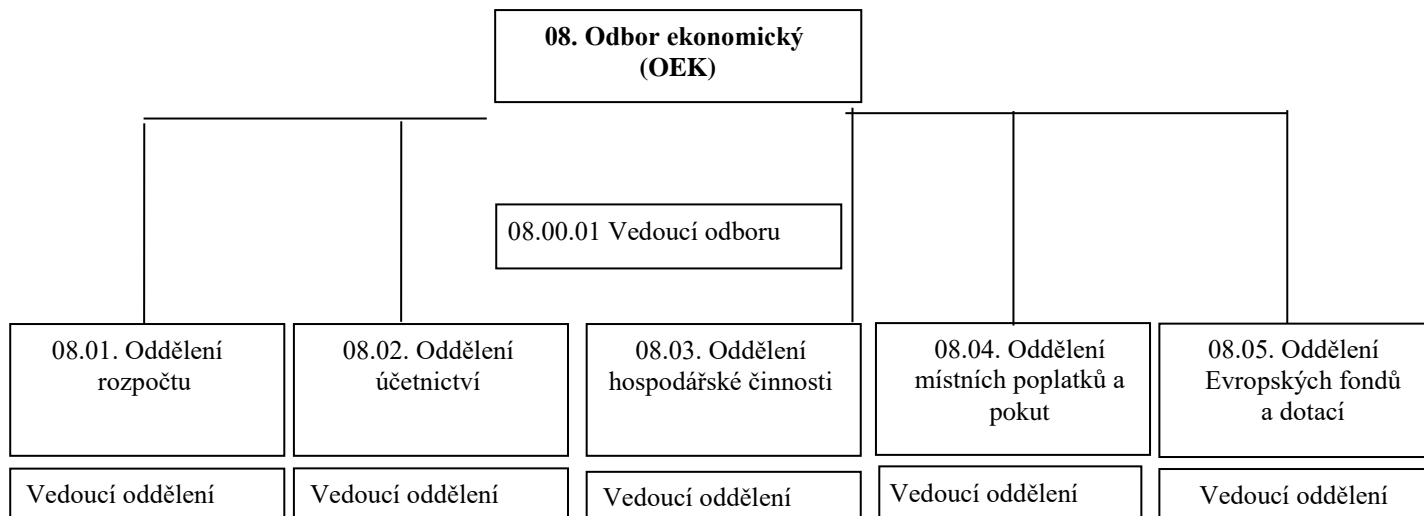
08. Odbor ekonomický (OEK)

08.00.01 Vedoucí odboru

08.01. Oddělení rozpočtu

08.02. Oddělení účetnictví

08.03. Oddělení hospodářské činnosti

08.04. Oddělení místních poplatků a pokut

08.05. Oddělení Evropských fondů a dotací

Vedoucí oddělení

Vedoucí oddělení

Vedoucí oddělení

Vedoucí oddělení

Vedoucí oddělení